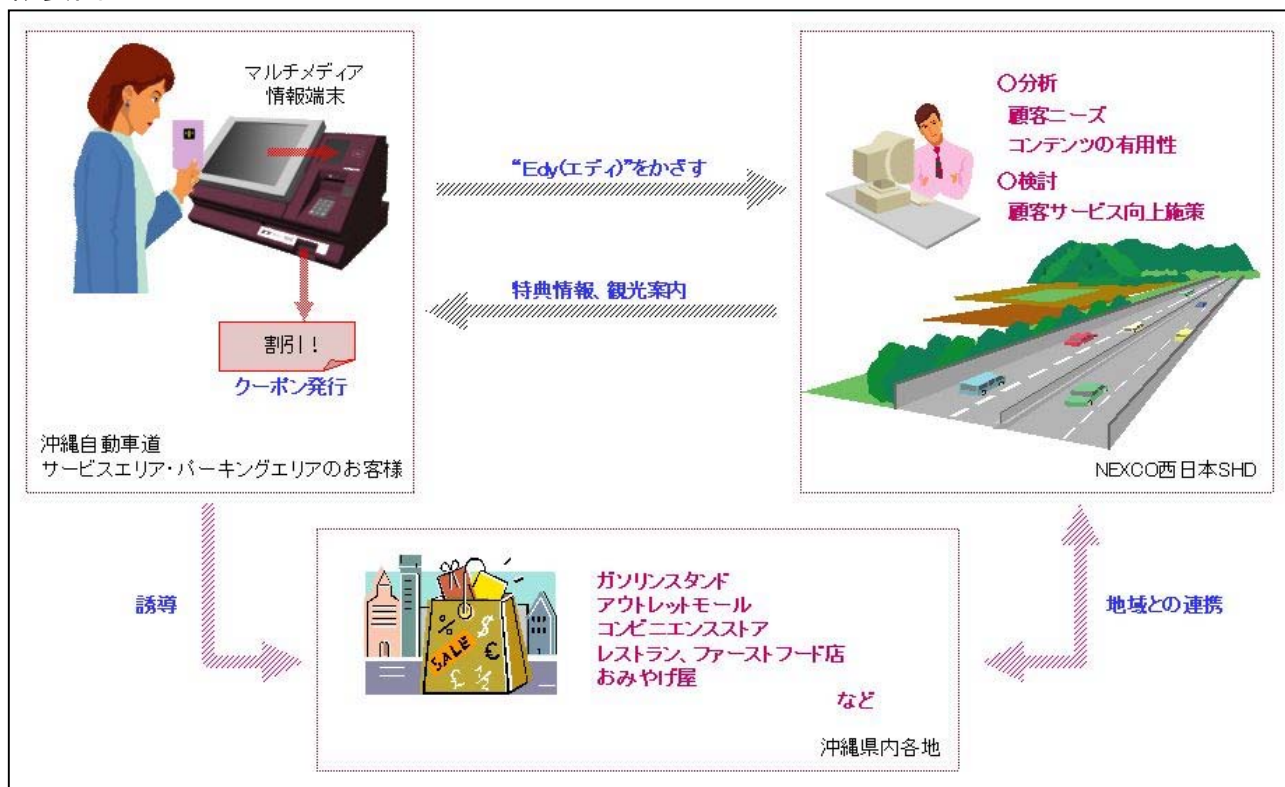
マルチメディア
情報端末

割引！
クーポン発行

沖縄自動車道
サービスエリア・パーキングエリアのお客様

"Edy(エディ)"をかざす

特典情報、観光案内

○分析
顧客ニーズ
コンテンツの有用性
○検討
顧客サービス向上施策

NEXCO西日本SHD

誘導

SALE

ガソリンスタンド
アウトレットモール
コンビニエンスストア
レストラン、ファーストフード店
おみやげ屋
など

沖縄県内各地

地域との連携